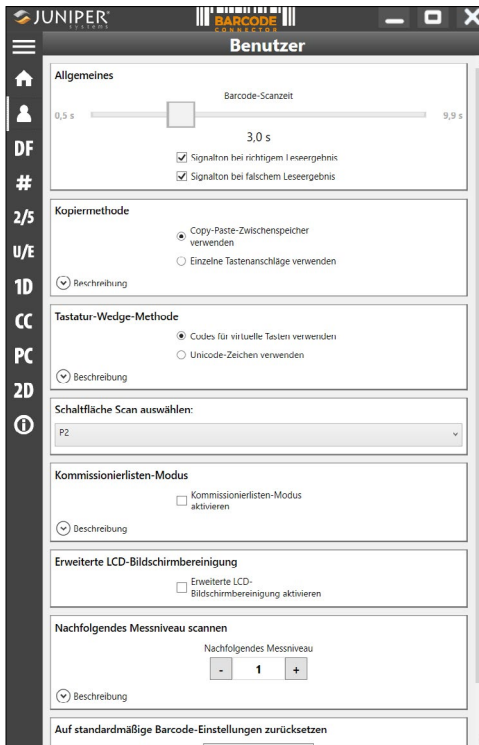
JUNIPER
SYSTEMS
BARCODE
CONNECTOR

Benutzer

DF
#
2/5
U/E
1D
CC
PC
2D

Allgemeines

Barcode-Scanzeit

0,5 s

9,9 s

3,0 s

Signalton bei richtigem Leseergebnis

Signalton bei falschem Leseergebnis

Kopiermethode

Copy-Paste-Zwischenspeicher verwenden

Einzelne Tastenanschläge verwenden

Beschreibung

Tastatur-Wedge-Methode

Codes für virtuelle Tasten verwenden

Unicode-Zeichen verwenden

Beschreibung

Schaltfläche Scan auswählen:

P2

Kommissionierlisten-Modus

Kommissionierlisten-Modus aktivieren

Beschreibung

Erweiterte LCD-Bildschirmbereinigung

Erweiterte LCD-Bildschirmbereinigung aktivieren

Nachfolgendes Messniveau scannen

Nachfolgendes Messniveau

-
1
+

Beschreibung

Auf standardmäßige Barcode-Einstellungen zurücksetzen